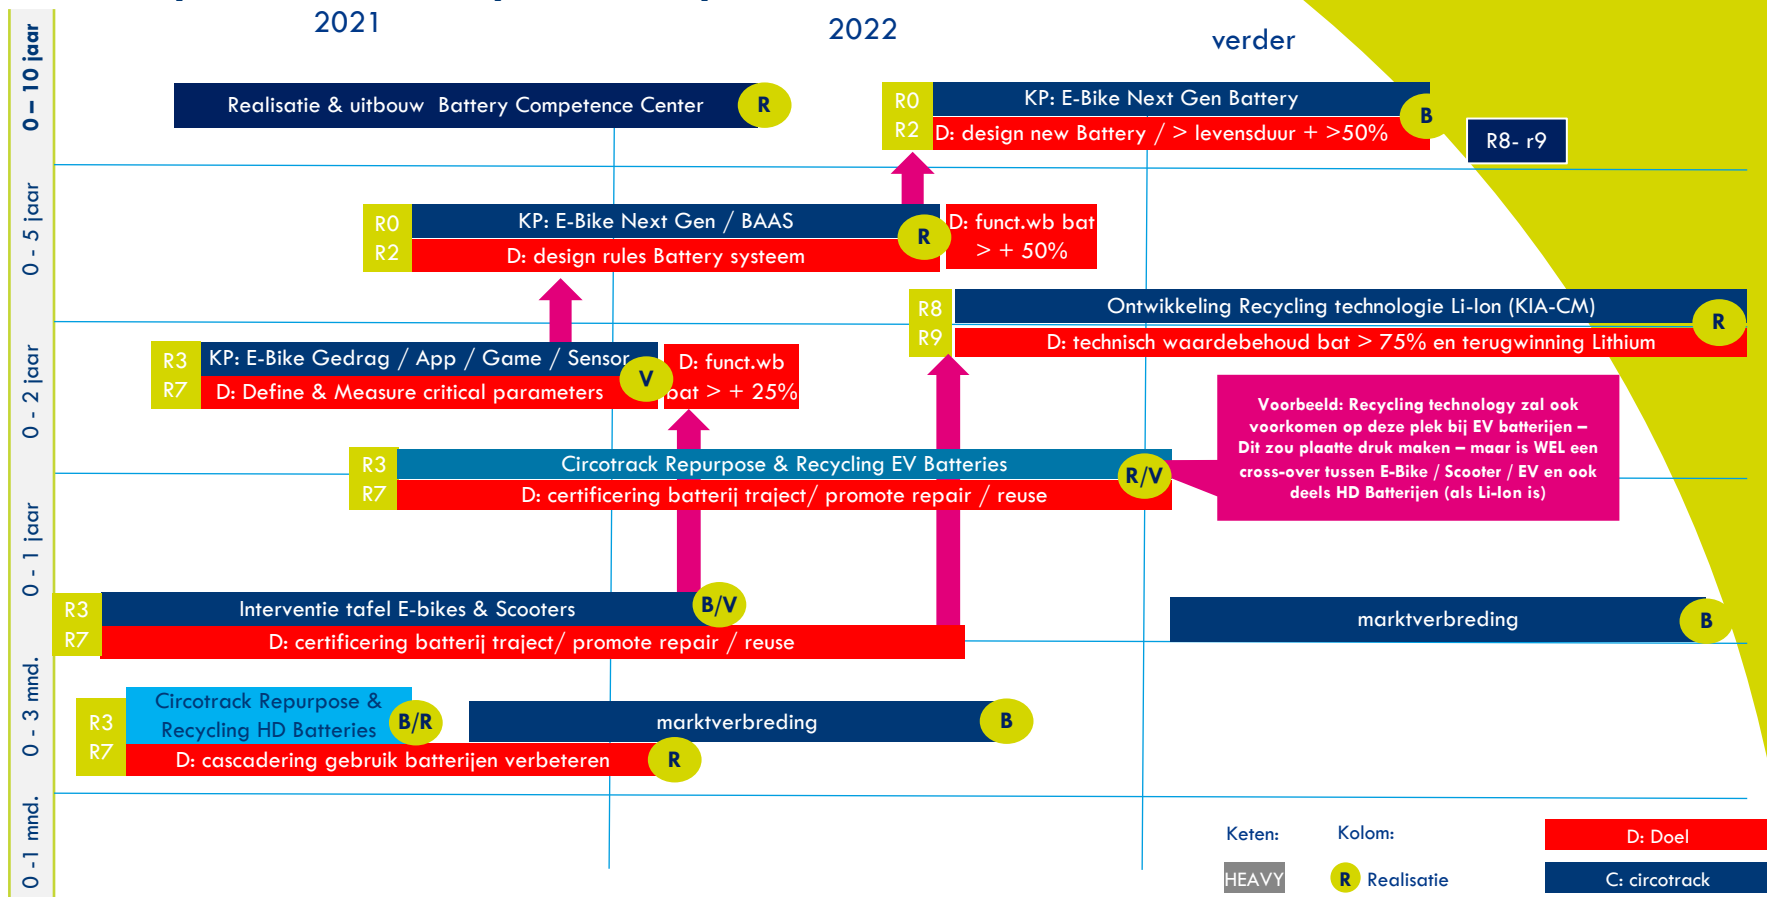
0 – 10 jaar
0 - 5 jaar
0 - 2 jaar
0 - 1 jaar
0 - 3 mnd.
0 -1 mnd.

2021
2022
verder

Realisatie & uitbouw Battery Competence Center R

R0
R2
KP: E-Bike Next Gen Battery
D: design new Battery / > levensduur + >50%
B
R8- r9

R0
R2
KP: E-Bike Next Gen / BAAS
D: design rules Battery systeem
R
D: funct.wb bat > + 50%

R8
R9
Ontwikkeling Recycling technologie Li-Ion (KIA-CM)
D: technisch waardebehoud bat > 75% en terugwinning Lithium
R

R3
R7
KP: E-Bike Gedrag / App / Game / Sensor
D: Define & Measure critical parameters
V
D: funct.wb bat > + 25%

Voorbeeld: Recycling technology zal ook voorkomen op deze plek bij EV batterijen – Dit zou plaatte druk maken – maar is WEL een cross-over tussen E-Bike / Scooter / EV en ook deels HD Batterijen (als Li-Ion is)

R3
R7
Circotrack Repurpose & Recycling EV Batteries
D: certificering batterij traject/ promote repair / reuse
R/V

R3
R7
Interventie tafel E-bikes & Scooters
D: certificering batterij traject/ promote repair / reuse
B/V

marktverbreding B

R3
R7
Circotrack Repurpose & Recycling HD Batteries
B/R
D: cascadering gebruik batterijen verbeteren
R
marktverbreding B

Keten:
HEAVY
Kolom:
R Realisatie
D: Doel
C: circotrack